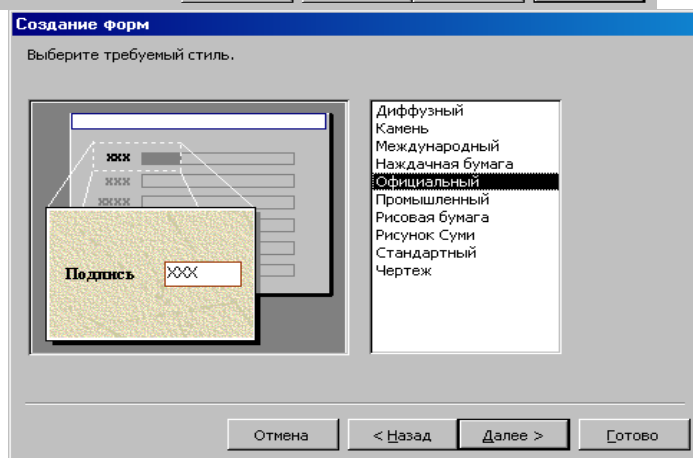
Создание форм

Выберите требуемый стиль.

xxx
xxx
xxxx

Подпись XXX

Диффузный
Камень
Международный
Наждачная бумага
Официальный
Промышленный
Рисовая бумага
Рисунок Суми
Стандартный
Чертеж

Отмена
< Назад
Далее >
Готово